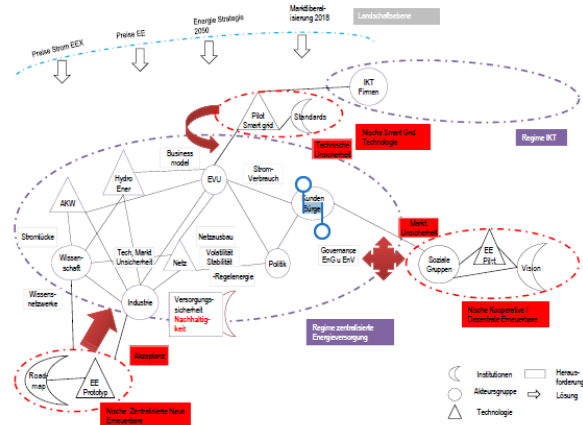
Preise Strom EEX

Preise EE

Energie Strategie 2050

Marktliberalisierung 2018

Landschaftsebene

IKT Firmen

Regime IKT

Pilot Smart grid

Standards

Nische Smart Grid Technologie

Technische Unsicherheit

Business model

Hydro Ener

EVU

Strom-Verbreuch

Kunden Bürger

AKW

Stromlücke

Wissenschaft

Tech, Markt Unsicherheit

Netz

Netzausbau

Volatilität Stabilität

-Regelenergie

Politik

Governance EnG u EnV

Markt Unsicherheit

Soziale Gruppen

EE Pilot

Vision

Nische Kooperative / Dezentrale Erneuerbare

Wissensnetzwerke

Industrie

Versorgungssicherheit Nachhaltigkeit

Regime zentralisierte Energieversorgung

Akzeptanz

Road map

EE Prototyp

Nische Zentralisierte Neue Erneuerbare

Institutionen

Herausforderung

Akteursgruppe

Lösung

Technologie